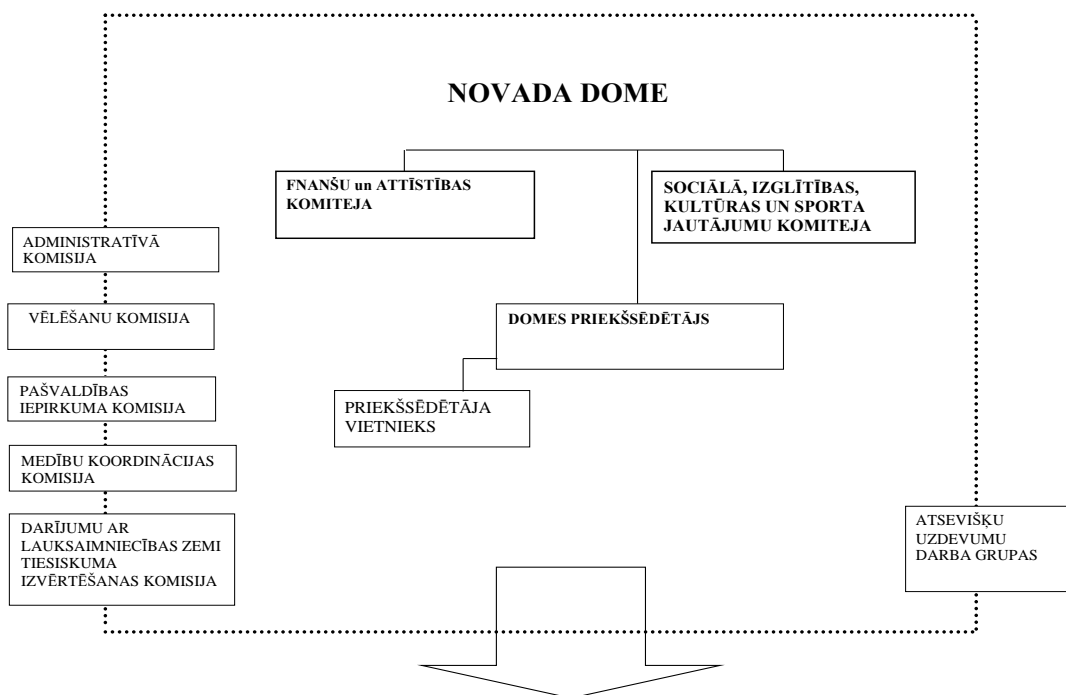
NOVADA DOME

FNANŠU un ATTĪSTĪBAS KOMITEJA

SOCIĀLĀ, IZGLĪTĪBAS, KULTŪRAS UN SPORTA JAUTĀJUMU KOMITEJA

ADMINISTRATĪVĀ KOMISIJA

VĒLĒŠANU KOMISIJA

DOMES PRIEKŠSĒDĒTĀJS

PAŠVALDĪBAS IEPIRKUMA KOMISIJA

PRIEKŠSĒDĒTĀJA VIETNIEKS

MEDĪBU KOORDINĀCIJAS KOMISIJA

DARĪJUMU AR LAUKSAIMNIECĪBAS ZEMI TIESISKUMA IZVĒRTĒŠANAS KOMISIJA

ATSEVIŠĶU UZDEVUMU DARBA GRUPAS